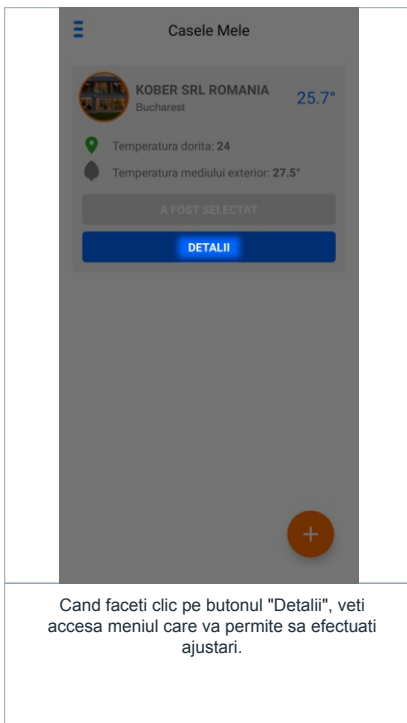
Casele Mele

KOBER SRL ROMANIA
Bucharest
25.7°

Temperatura dorita: 24

Temperatura mediului exterior: 27.5°

A FOST SELECTAT

DETALII

+

Cand faceti clic pe butonul "Detalii", veti accesa meniul care va permite sa efectuati ajustari.